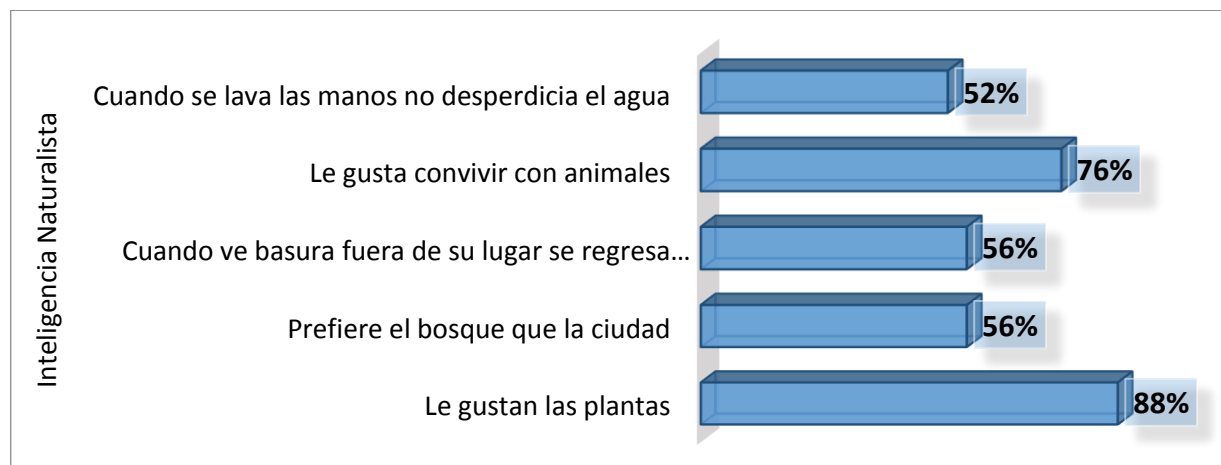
Inteligencia Naturalista

Cuando se lava las manos no desperdicia el agua 52%

Le gusta convivir con animales 76%

Cuando ve basura fuera de su lugar se regresa… 56%

Prefiere el bosque que la ciudad 56%

Le gustan las plantas 88%